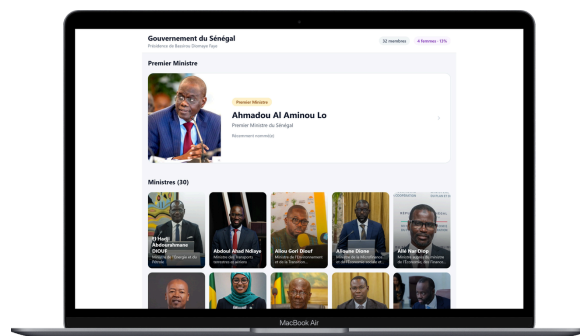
Gouvernement du Sénégal
Présidence de Bassirou Diomaye Faye

32 membres
4 femmes · 13%

Premier Ministre

Premier Ministre
Ahmadou Al Aminou Lo
Premier Ministre du Sénégal
Récemment nommé(e)

Ministres (30)

El Hadji Abdourahmane DIOUF
Ministre de l'Énergie et du Pétrole

Abdoul Ahad Ndiaye
Ministre des Transports terrestres et aériens

Aliou Gori Diouf
Ministre de l'Environnement et de la Transition...

Alioune Dione
Ministre de la Microfinance et de l'Économie sociale et...

Alioune Diop
Ministre auprès du Ministre de l'Économie, des Finance...

MacBook Air